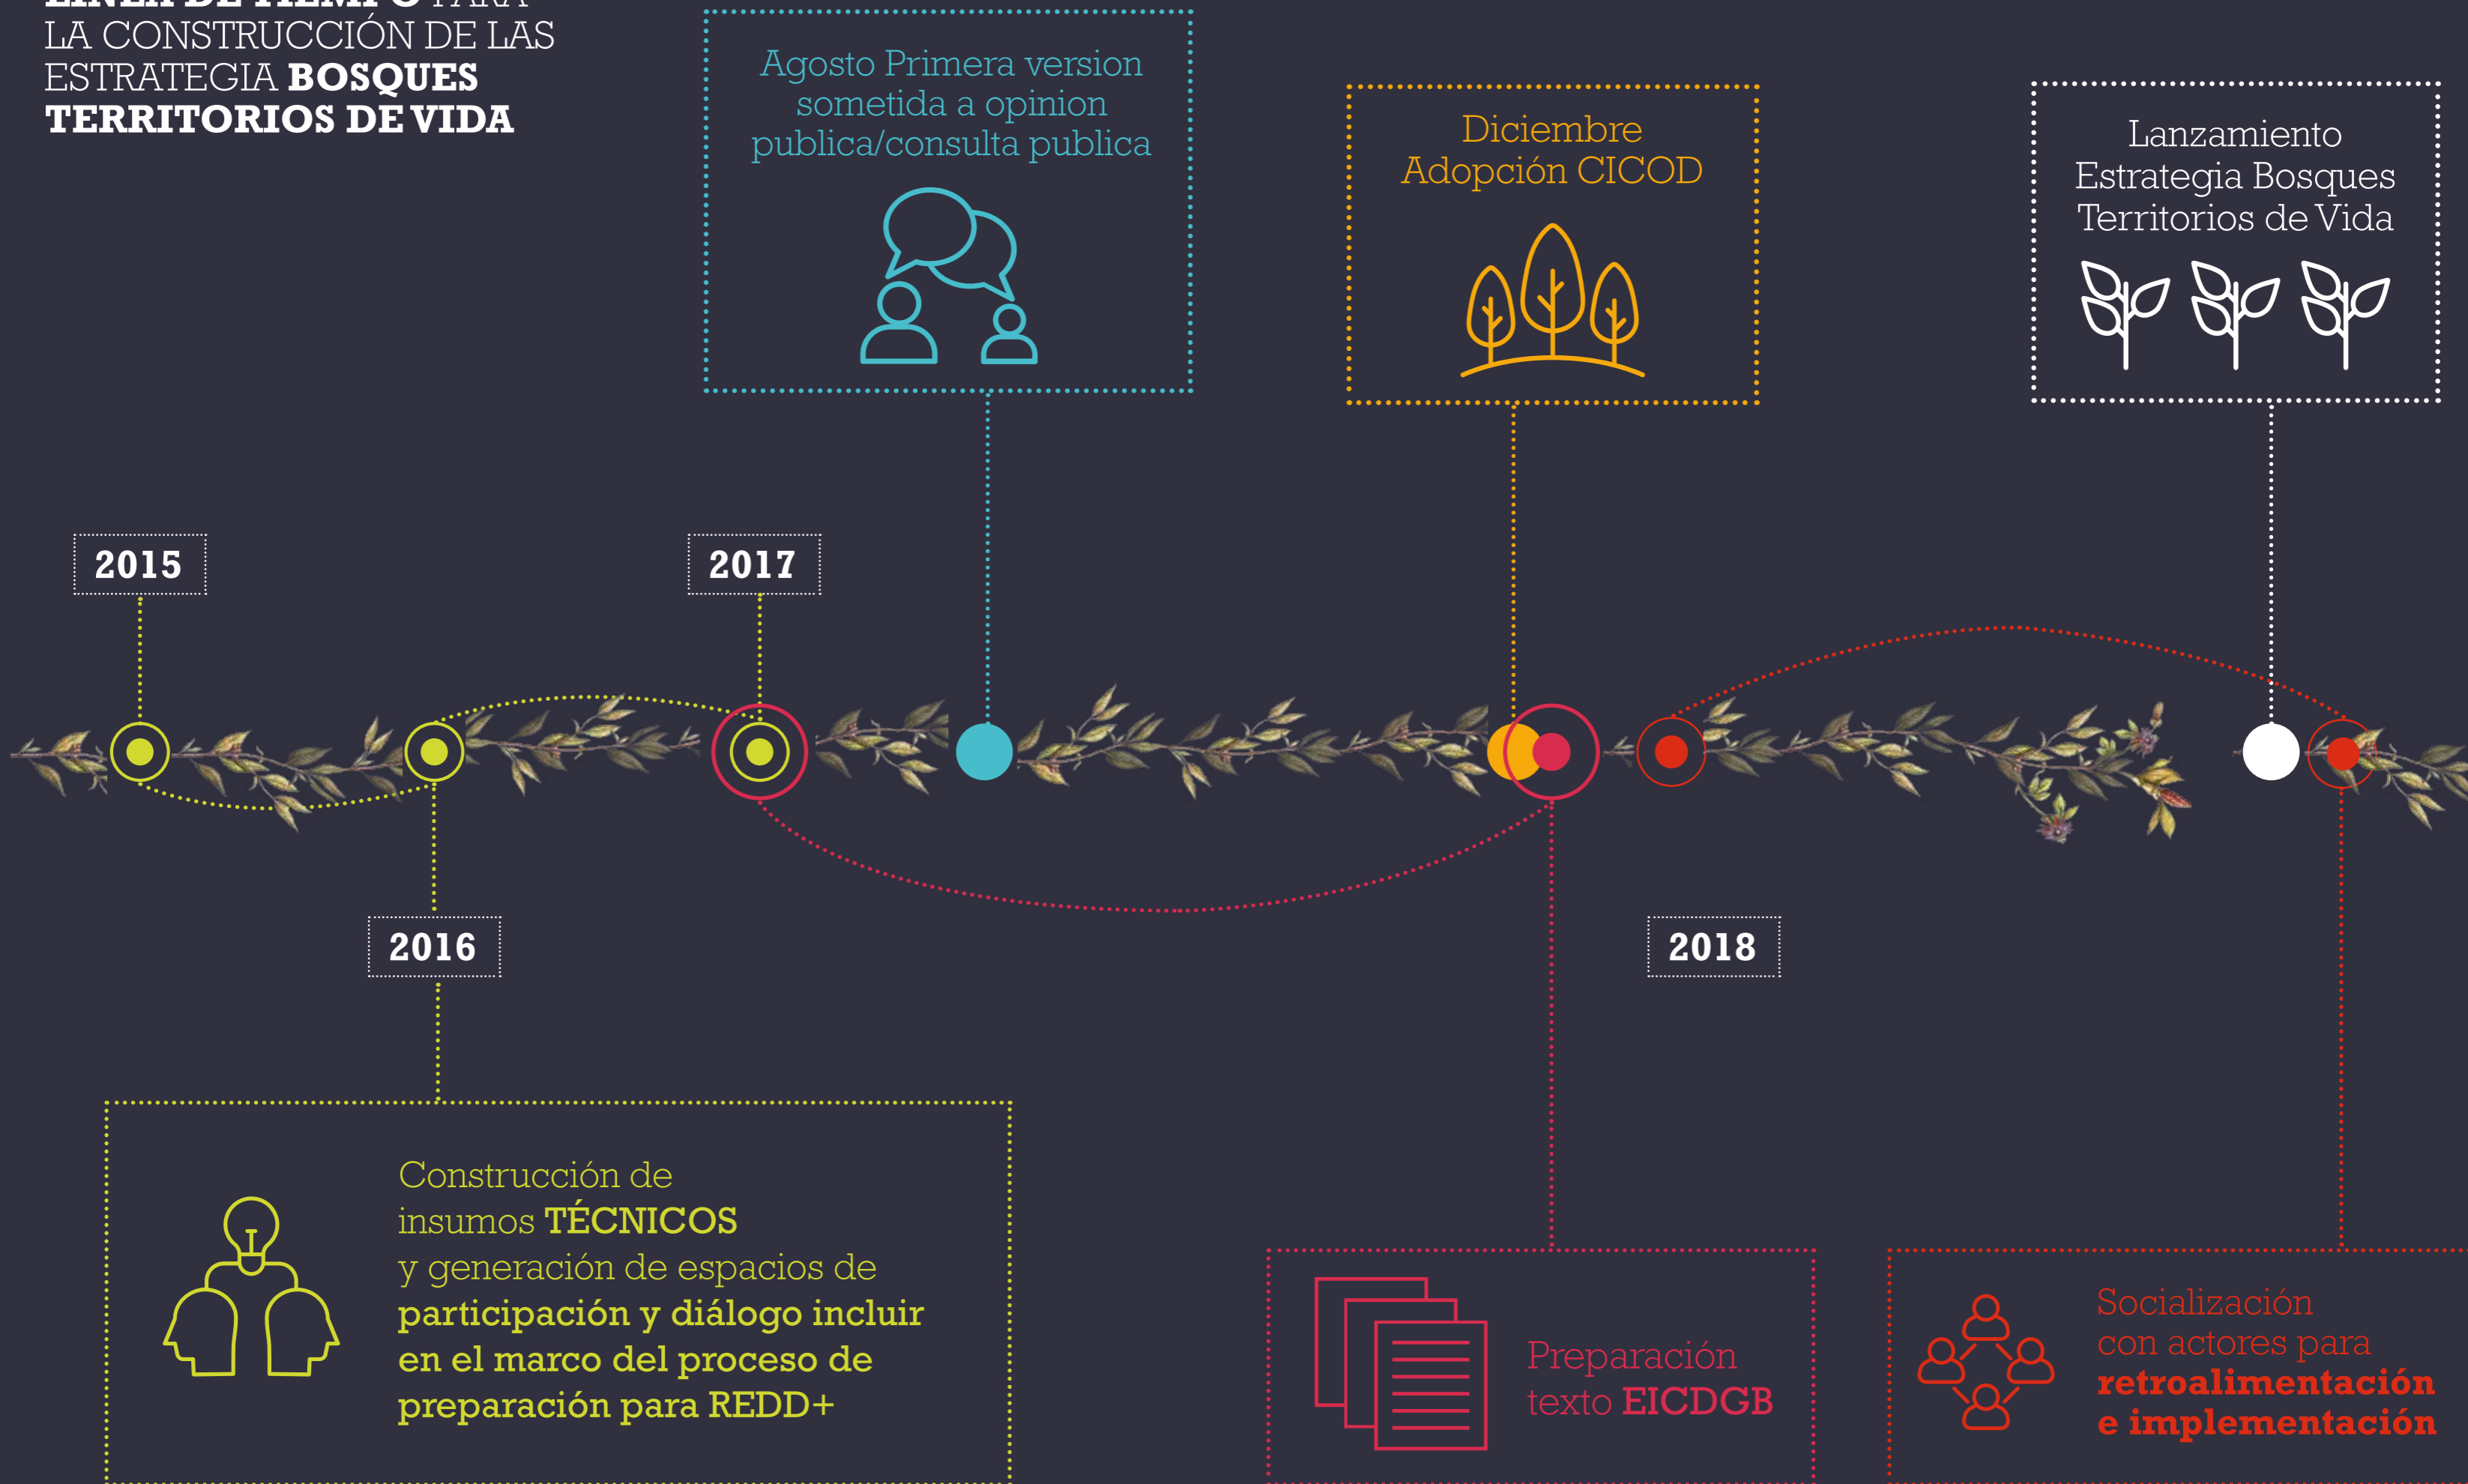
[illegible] LA CONSTRUCCIÓN DE LAS ESTRATEGIA BOSQUES TERRITORIOS DE VIDA

Agosto Primera version sometida a opinion publica/consulta publica

Diciembre Adopción CICOD

Lanzamiento Estrategia Bosques Territorios de Vida

2015

2017

2016

2018

Construcción de insumos TÉCNICOS y generación de espacios de participación y diálogo incluir en el marco del proceso de preparación para REDD+

Preparación texto EICDGB

Socialización con actores para retroalimentación e implementación